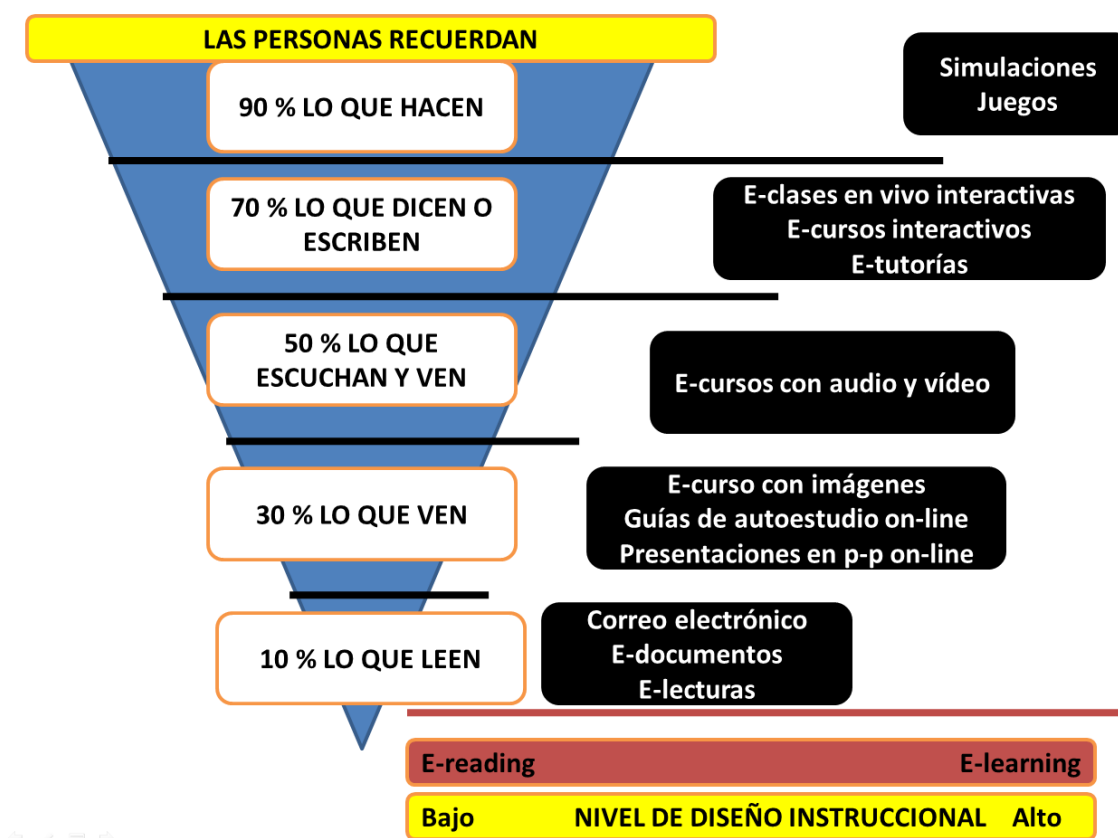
LAS PERSONAS RECUERDAN

90 % LO QUE HACEN

Simulaciones
Juegos

70 % LO QUE DICEN O ESCRIBEN

E-clases en vivo interactivas
E-cursos interactivos
E-tutorías

50 % LO QUE ESCUCHAN Y VEN

E-cursos con audio y vídeo

30 % LO QUE VEN

E-curso con imágenes
Guías de autoestudio on-line
Presentaciones en p-p on-line

10 % LO QUE LEEN

Correo electrónico
E-documentos
E-lecturas

E-reading E-learning

Bajo NIVEL DE DISEÑO INSTRUCCIONAL Alto